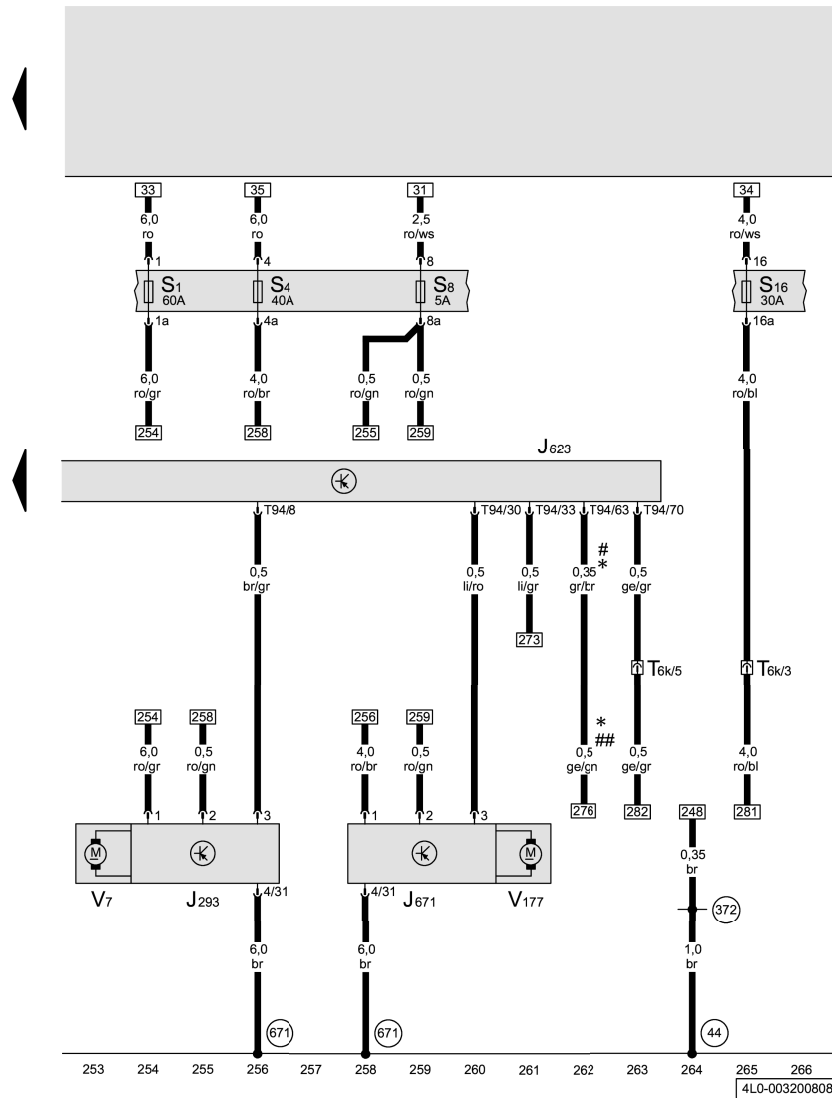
33
6,0
ro
1
35
6,0
ro
4
31
2,5
ro/ws
8
34
4,0
ro/ws
16

$S_1$ 60A
$S_4$ 40A
$S_8$ 5A
$S_{16}$ 30A

1a
4a
8a
16a

6,0
ro/gr
254
4,0
ro/br
258
0,5
ro/gn
255
0,5
ro/gn
259
4,0
ro/bl

$J_{623}$

T94/8
T94/30
T94/33
T94/63
T94/70

0,5
br/gr
0,5
li/ro
0,5
li/gr
273
#
*
0,35
gr/tr
0,5
ge/gr

$T_{6k/5}$
$T_{6k/3}$

254
6,0
ro/gr
258
0,5
ro/gn
256
4,0
ro/br
259
0,5
ro/gn

*
##
0,5
ge/gn
276
0,5
ge/gr
282
4,0
ro/bl
281

1
2
3
1
2
3

M
M
248
0,35
br

$V_7$
$J_{293}$
4/31
4/31
$J_{671}$
$V_{177}$
372

6,0
br
6,0
br
1,0
br

671
671
44

253 254 255 256 257 258 259 260 261 262 263 264 265 266
4L0-003200808